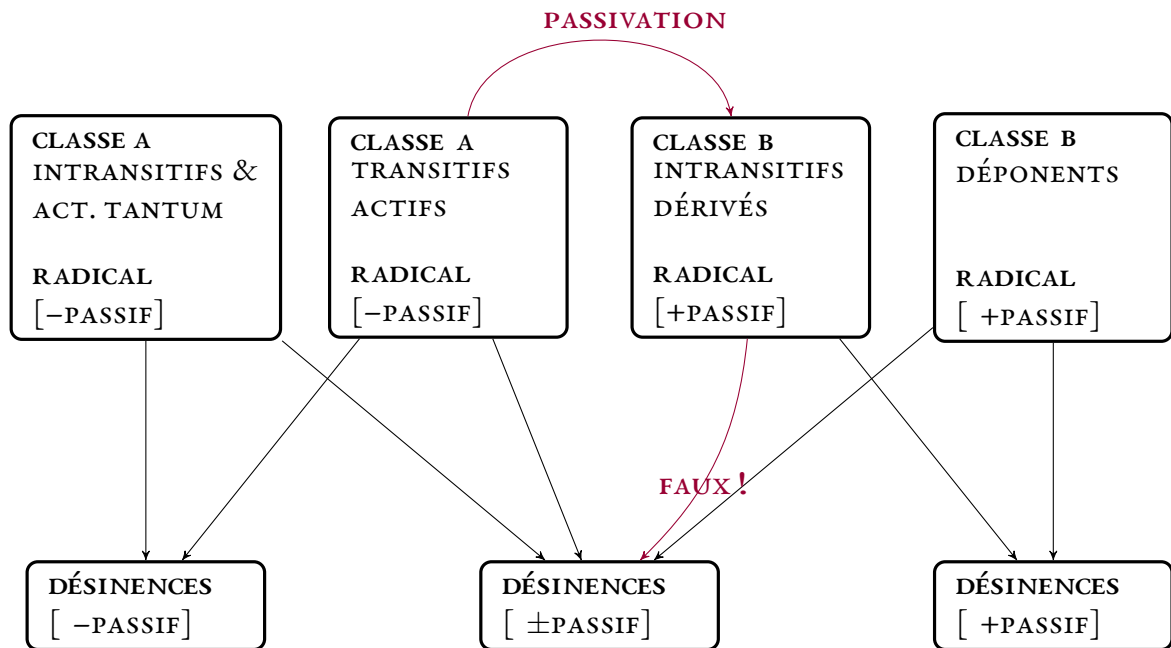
PASSIVATION

CLASSE A
INTRANSITIFS &
ACT. TANTUM

RADICAL
[−PASSIF]

CLASSE A
TRANSITIFS
ACTIFS

RADICAL
[−PASSIF]

CLASSE B
INTRANSITIFS
DÉRIVÉS

RADICAL
[+PASSIF]

CLASSE B
DÉPONENTS

RADICAL
[ +PASSIF]

FAUX !

DÉSINENCES
[ −PASSIF]

DÉSINENCES
[ ±PASSIF]

DÉSINENCES
[ +PASSIF]